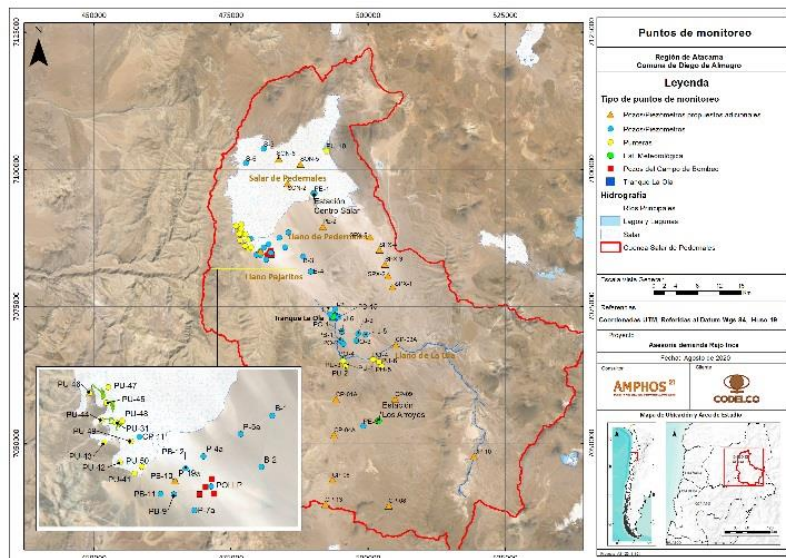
450000 475000 500000 525000

Puntos de monitoreo

Región de Atacama
Comuna de Diego de Almagro

Leyenda

Tipo de puntos de monitoreo
Pozos Piezómetros propuestos adicionales
Pozos Piezómetros
Punteras
Est. Meteorológica
Pozos del Campo de Bombeo
Tranque La Ola

Hidrografía
Ríos Principales
Lagos y lagunas
Salar
Cuenca Salar de Pedernales

Escala Gráfica Detalle
0 2 4 8 12 16

Referencia
Coordenadas UTM, Referidas al Datum: Wgs 84, Huso 19

Proyecto
Asesoría demanda Rojo Inca

Fecha: Agosto de 2020

Consultor
AMPHOS 21

Cliente
CODELCO

Mapa de Ubicación y Área de Estudio

Salar de Pedernales
Estación Centro Salar
Llano de Pedernales
Llano Pajaritos
Tranque La Ola
Llano de La Ola
Estación Los Arroyos

PU-48
PU-47
PU-45
PU-44
PU-46
PU-49
PU-31
CP-11
PU-13
PU-12
PU-50
PU-41
PB-13
PB-2
P-4a
P-5a
PB-11
PB-9
P-19a
POLL-2
P-7a
B-3
P-6

7125000
7100000
7075000
7050000